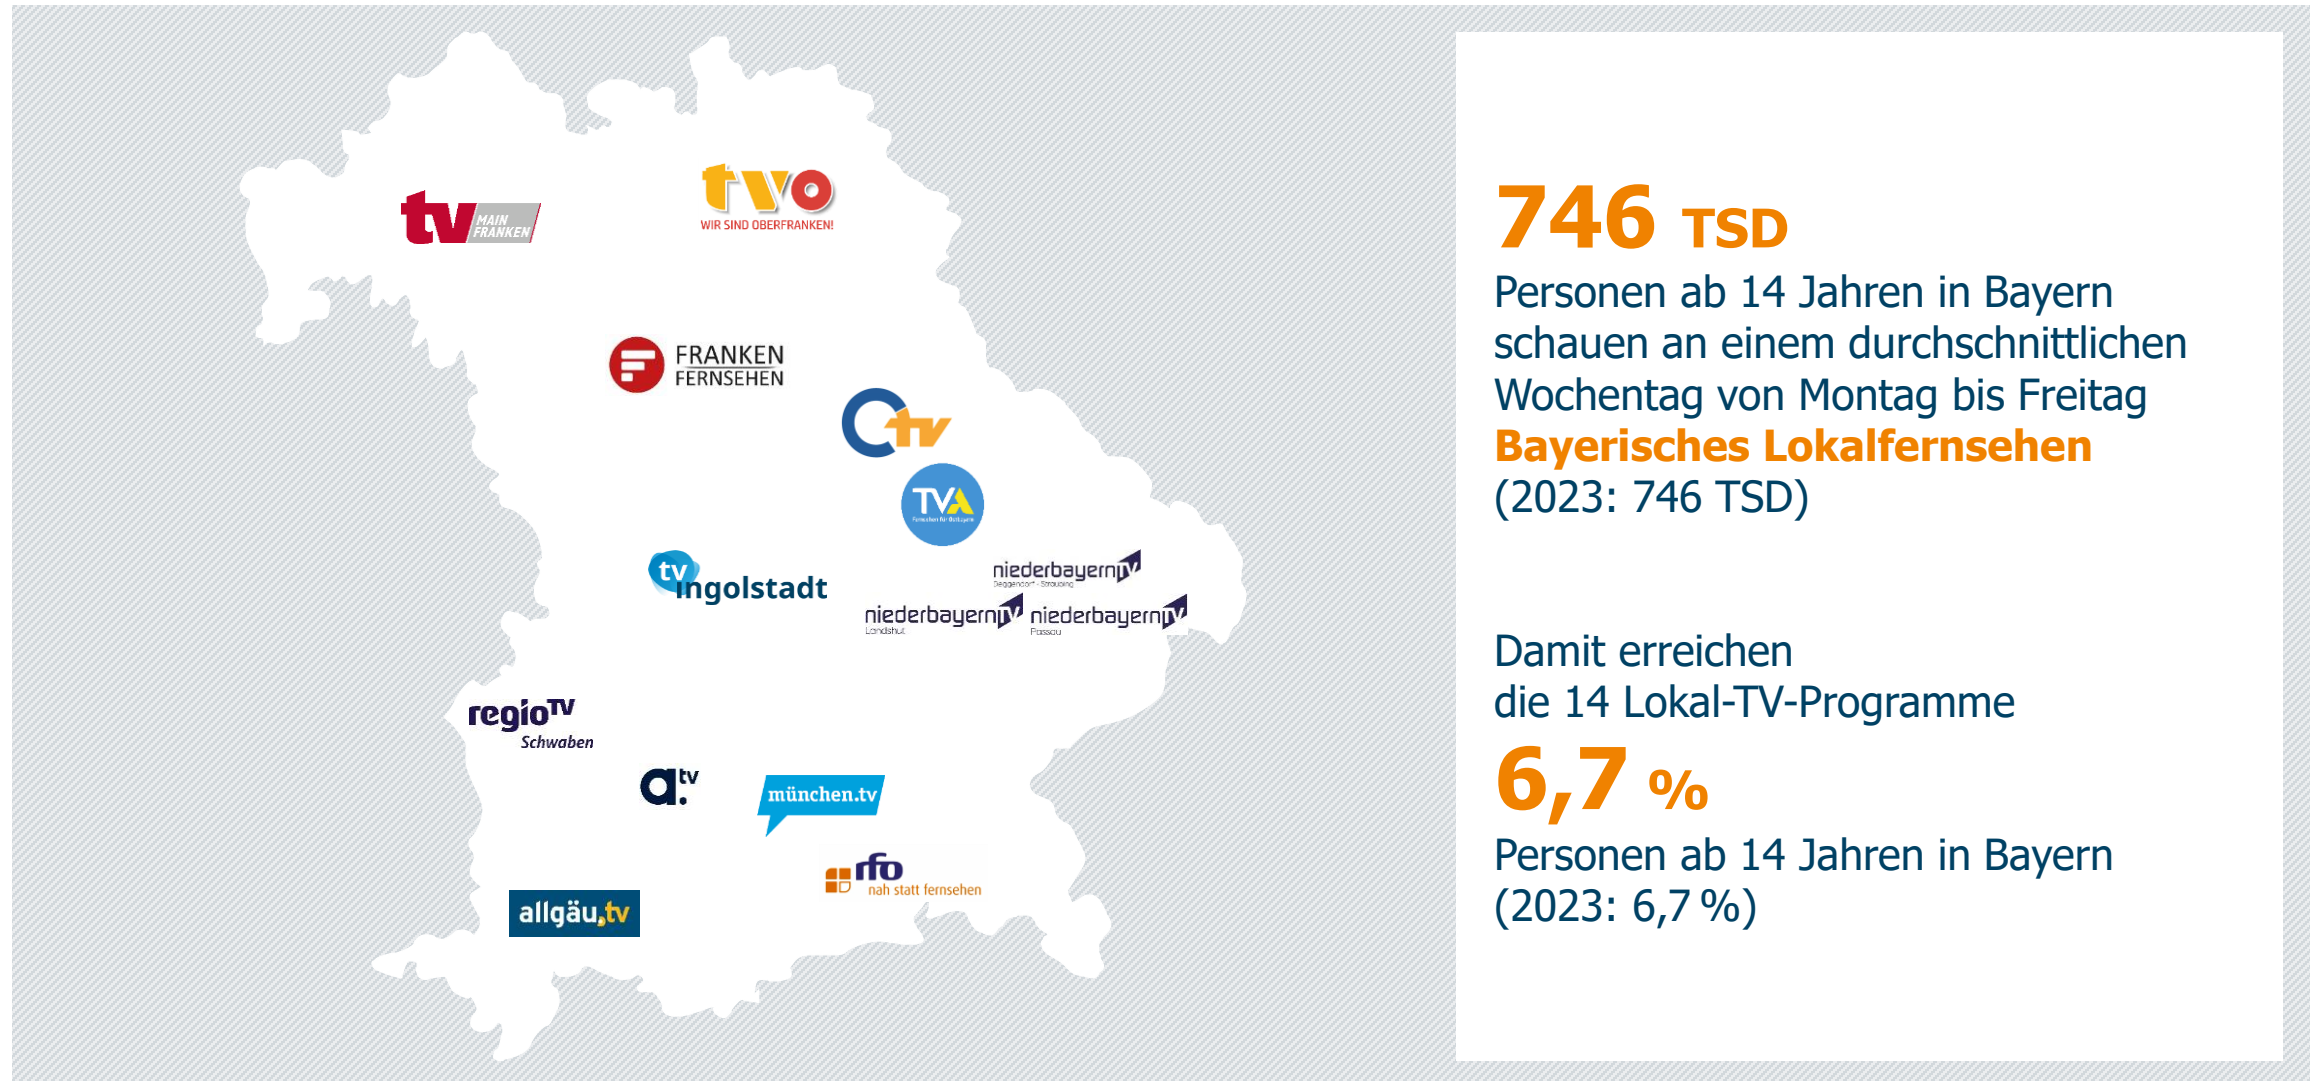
tv MAIN FRANKEN

tvo
WIR SIND OBERFRANKEN!

FRANKEN FERNSEHEN

otv

TVA

tv ingolstadt

niederbayernTV
Deggendorf - Straubing

niederbayernTV
Landshut

niederbayernTV
Passau

regioTV
Schwaben

a.tv

münchen.tv

rfo
nah statt fernsehen

allgäu.tv

746 TSD
Personen ab 14 Jahren in Bayern schauen an einem durchschnittlichen Wochentag von Montag bis Freitag Bayerisches Lokalfernsehen (2023: 746 TSD)

Damit erreichen die 14 Lokal-TV-Programme
6,7 %
Personen ab 14 Jahren in Bayern (2023: 6,7 %)